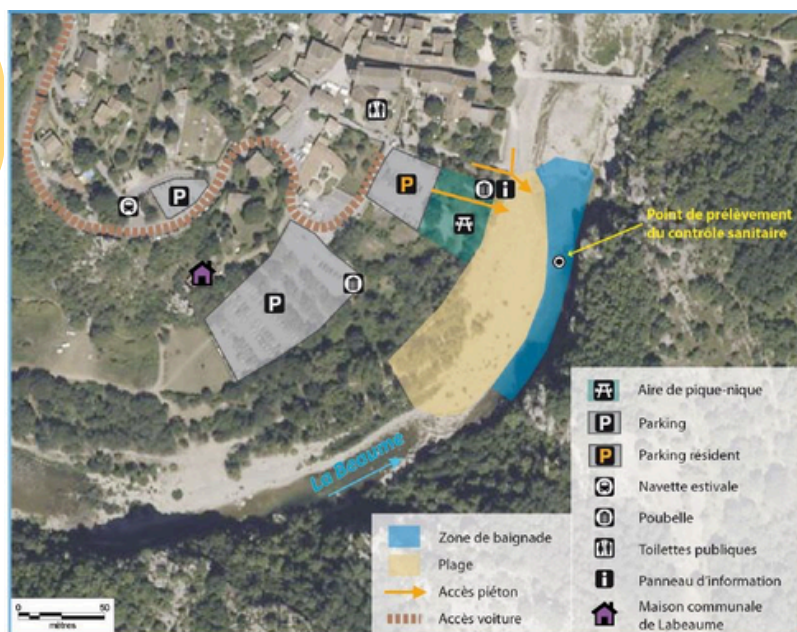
P
P
P
P
i
Point de prélèvement du contrôle sanitaire
La Beaume

Zone de baignade
Plage
Accès piéton
Accès voiture

Aire de pique-nique
Parking
Parking résident
Navette estivale
Poubelle
Toilettes publiques
Panneau d'information
Maison communale de Labeaume

0 50
mètres